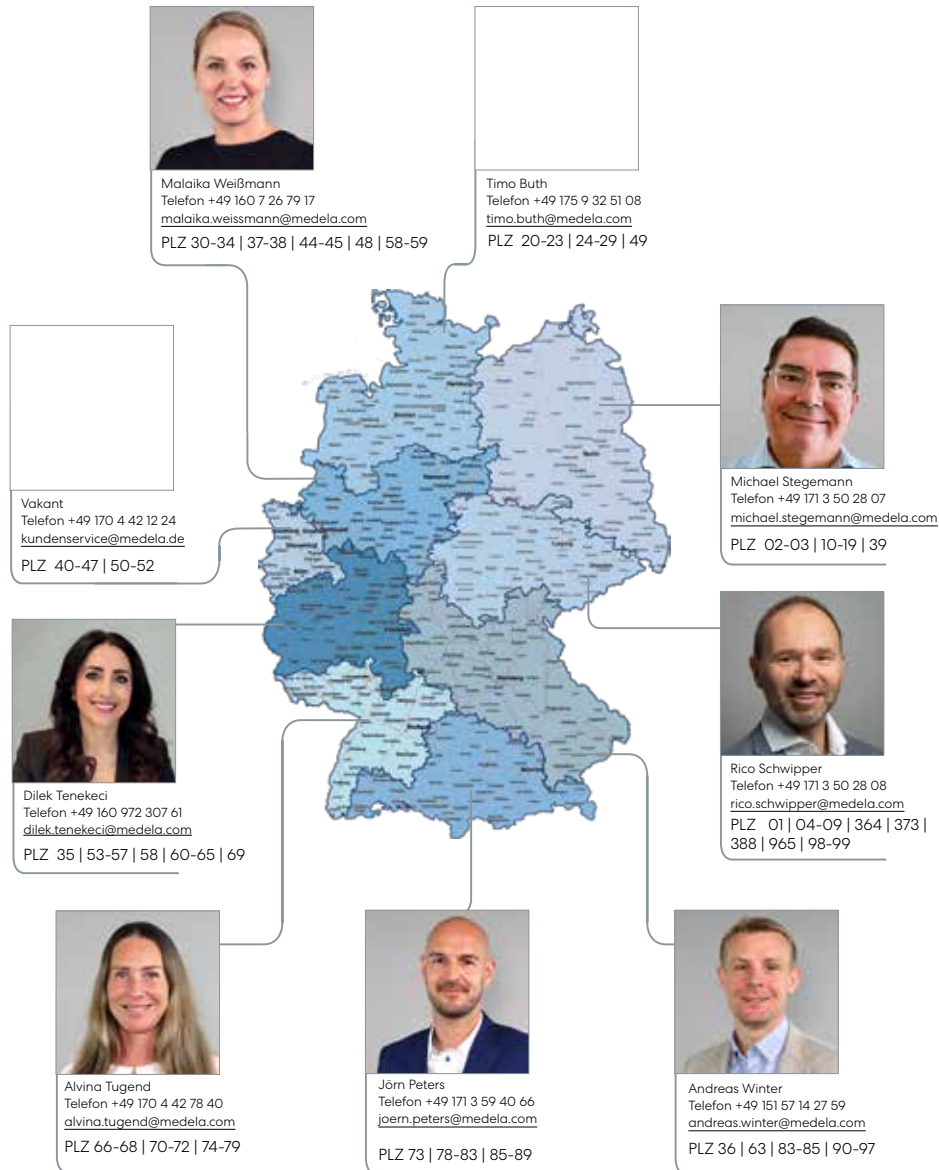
Malaika Weißmann
Telefon +49 160 7 26 79 17
malaika.weissmann@medela.com
PLZ 30-34 | 37-38 | 44-45 | 48 | 58-59

Timo Buth
Telefon +49 175 9 32 51 08
timo.buth@medela.com
PLZ 20-23 | 24-29 | 49

Michael Stegemann
Telefon +49 171 3 50 28 07
michael.stegemann@medela.com
PLZ 02-03 | 10-19 | 39

Vakant
Telefon +49 170 4 42 12 24
kundenservice@medela.de
PLZ 40-47 | 50-52

Rico Schwipper
Telefon +49 171 3 50 28 08
rico.schwipper@medela.com
PLZ 01 | 04-09 | 364 | 373 | 388 | 965 | 98-99

Dilek Tenekeci
Telefon +49 160 972 307 61
dilek.tenekeci@medela.com
PLZ 35 | 53-57 | 58 | 60-65 | 69

Alvina Tugend
Telefon +49 170 4 42 78 40
alvina.tugend@medela.com
PLZ 66-68 | 70-72 | 74-79

Jörn Peters
Telefon +49 171 3 59 40 66
joern.peters@medela.com
PLZ 73 | 78-83 | 85-89

Andreas Winter
Telefon +49 151 57 14 27 59
andreas.winter@medela.com
PLZ 36 | 63 | 83-85 | 90-97